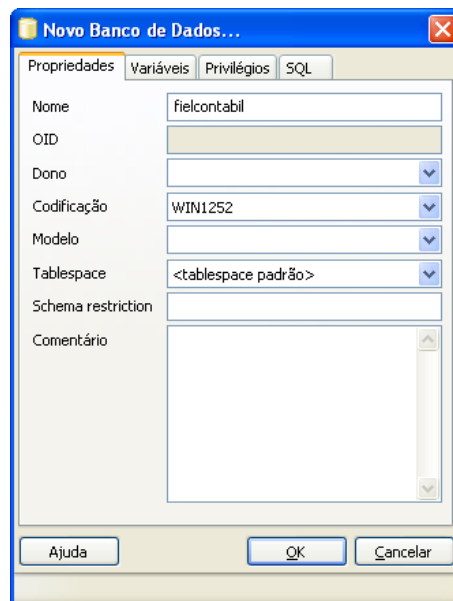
Novo Banco de Dados...

Propriedades | Variáveis | Privilégios | SQL

Nome fielcontabil

OID

Dono

Codificação WIN1252

Modelo

Tablespace <tablespace padrão>

Schema restriction

Comentário

Ajuda

OK

Cancelar